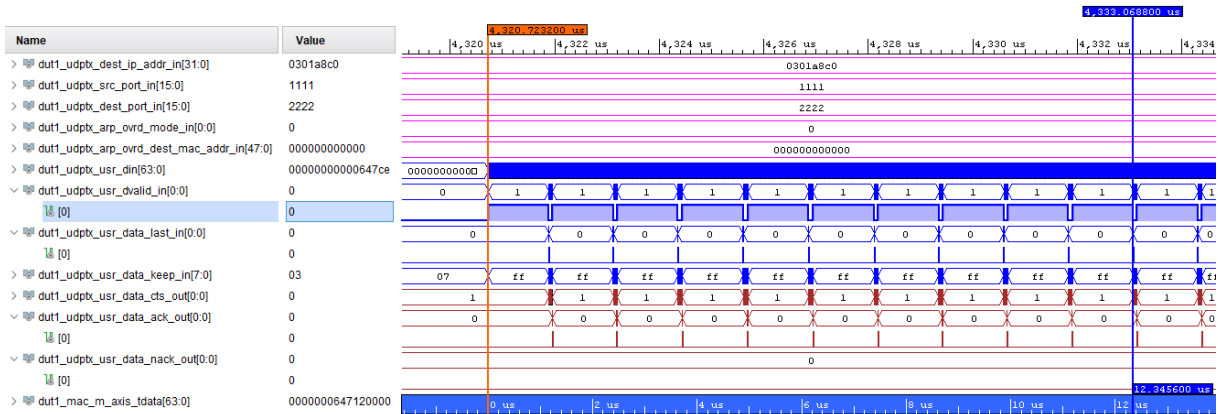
4,333.068800 us
4,320.723200 us

| Name | Value |
|---|---|
| dut1_udptx_dest_ip_addr_in[31:0] | 0301a8c0 |
| dut1_udptx_src_port_in[15:0] | 1111 |
| dut1_udptx_dest_port_in[15:0] | 2222 |
| dut1_udptx_arp_ovrd_mode_in[0:0] | 0 |
| dut1_udptx_arp_ovrd_dest_mac_addr_in[47:0] | 000000000000 |
| dut1_udptx_usr_din[63:0] | 00000000000647ce |
| dut1_udptx_usr_dvalid_in[0:0] | 0 |
| [0] | 0 |
| dut1_udptx_usr_data_last_in[0:0] | 0 |
| [0] | 0 |
| dut1_udptx_usr_data_keep_in[7:0] | 03 |
| dut1_udptx_usr_data_cts_out[0:0] | 0 |
| dut1_udptx_usr_data_ack_out[0:0] | 0 |
| [0] | 0 |
| dut1_udptx_usr_data_nack_out[0:0] | 0 |
| [0] | 0 |
| dut1_mac_m_axis_tdata[63:0] | 0000000647120000 |

4,320 us 4,322 us 4,324 us 4,326 us 4,328 us 4,330 us 4,332 us 4,334

0301a8c0
1111
2222
0
000000000000
0000000000
0 1 1 1 1 1 1 1 1 1 1 1 1
0 0 0 0 0 0 0 0 0 0 0
07 ff ff ff ff ff ff ff ff ff ff ff ff
1 1 1 1 1 1 1 1 1 1 1
0 0 0 0 0 0 0 0 0 0 0
0
12.345600 us
0 us 2 us 4 us 6 us 8 us 10 us 12 us